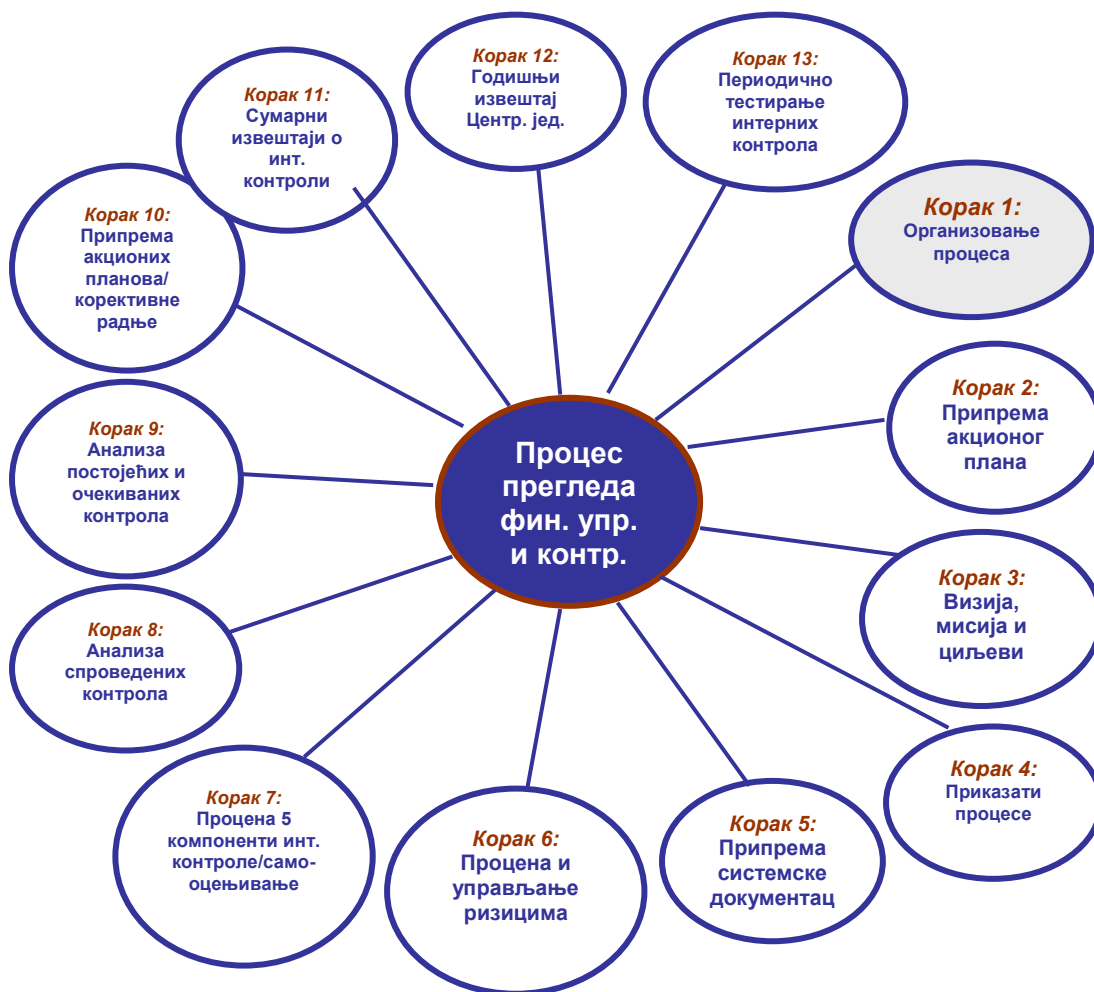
Процес прегледа фин. упр. и контр.

Korak 1:
Организовање процеса

Korak 2:
Припрема акционог плана

Korak 3:
Визија, мисија и циљеви

Korak 4:
Приказати процесе

Korak 5:
Припрема системске документац

Korak 6:
Процена и управљање ризицима

Korak 7:
Процена 5 компоненти инт. контроле/самооцењивање

Korak 8:
Анализа спроведених контрола

Korak 9:
Анализа постојећих и очекиваних контрола

Korak 10:
Припрема акционих планова/ корективне радње

Korak 11:
Сумарни извештаји о инт. контроли

Korak 12:
Годишњи извештај Центр. јед.

Korak 13:
Периодично тестирање интерних контрола